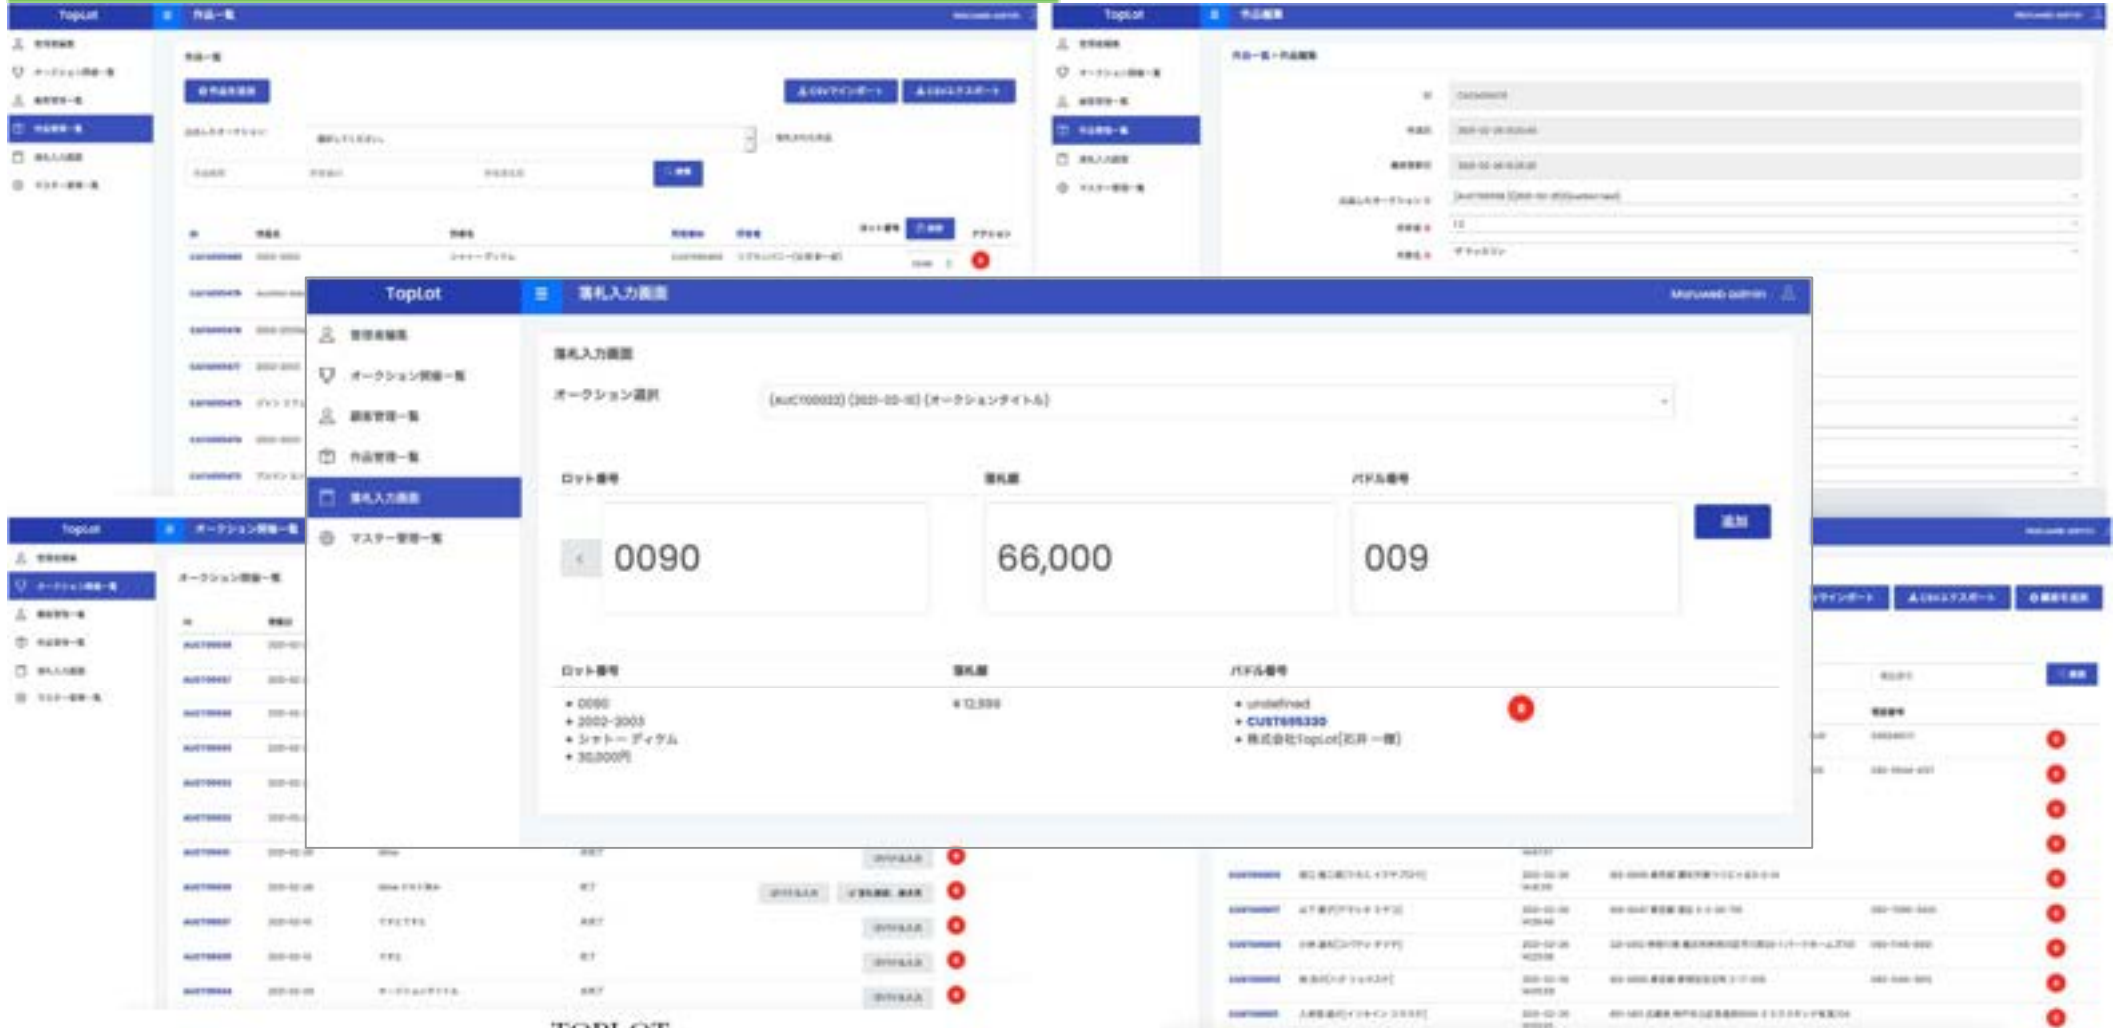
TopLot
落札入力画面
Marueweb admin
管理者編集
オークション開催一覧
顧客管理一覧
作品管理一覧
落札入力画面
マスター管理一覧
落札入力画面
オークション選択
[AUCT00033] [2021-03-10] [オークションタイトル]
ロット番号
落札額
パドル番号
追加
0090
66,000
009
ロット番号
落札額
パドル番号
• 0090
• 2002-2003
• シャトー ディケム
• 30,000円
¥12,000
• undefined
• CUST695330
• 株式会社TopLot[石井 一輝]
TopLot
TopLot
TopLot
TOPLOT